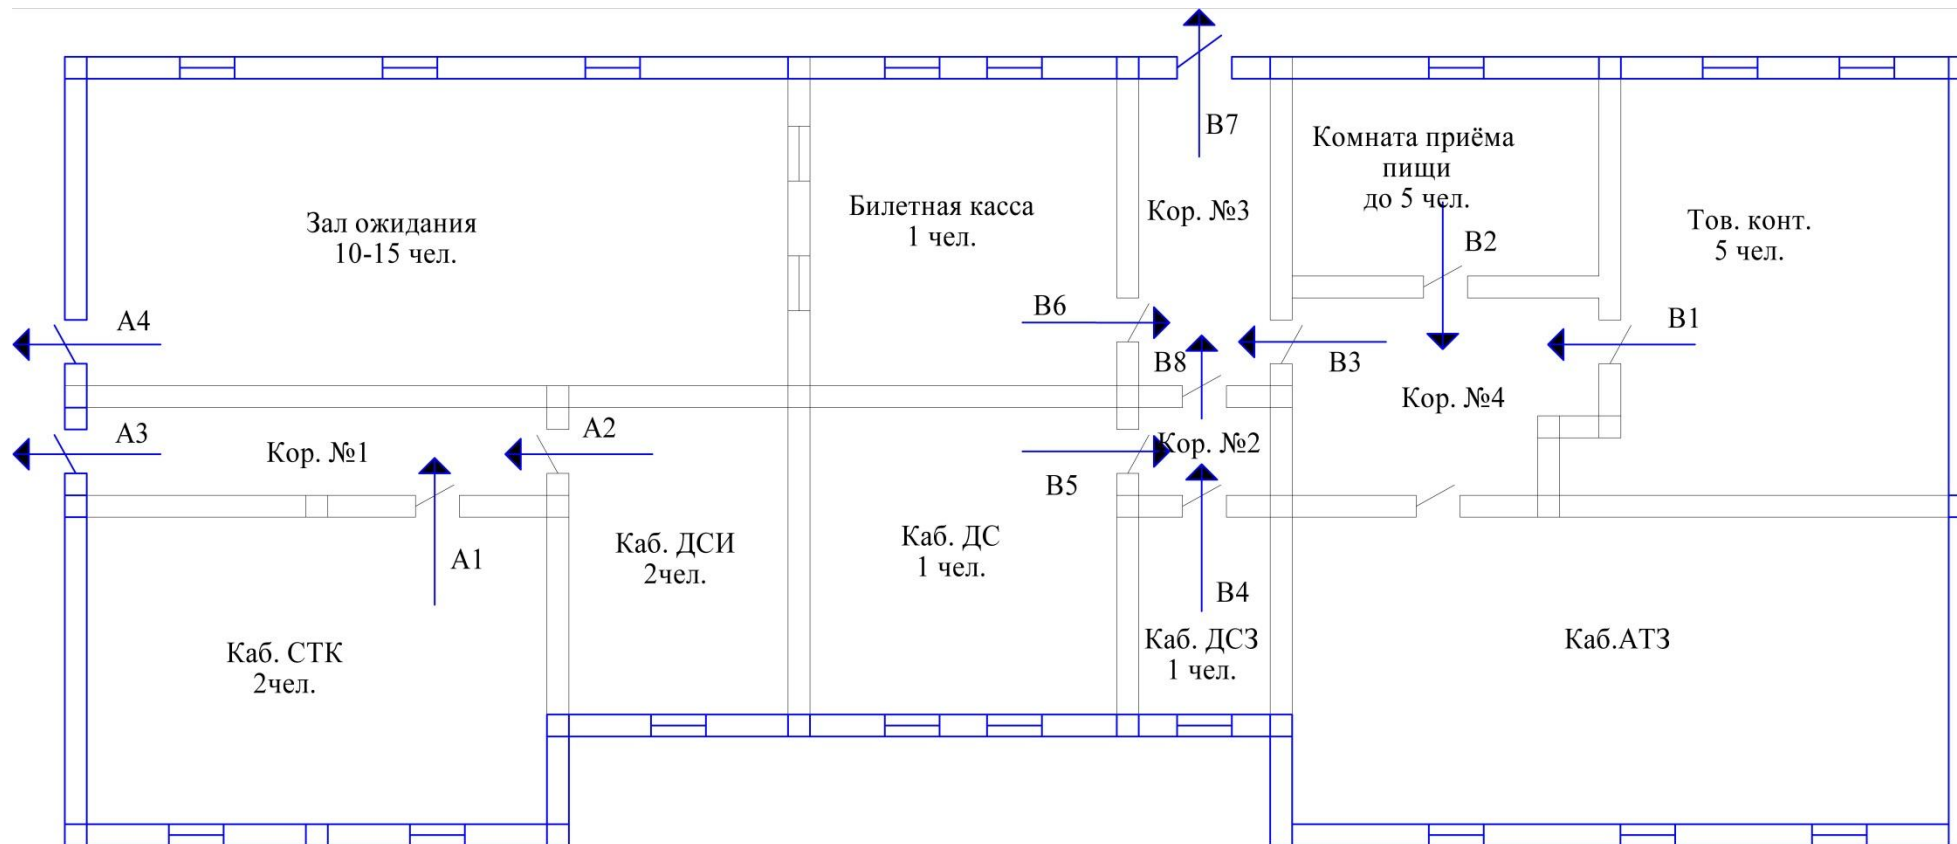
В7

Комната приёма пищи до 5 чел.

Билетная касса 1 чел.

Кор. №3

Зал ожидания 10-15 чел.

В2

Тов. конт. 5 чел.

А4

В6

В1

В8

В3

Кор. №4

А3

А2

Кор. №1

Кор. №2

В5

А1

Каб. ДСИ 2чел.

Каб. ДС 1 чел.

В4

Каб. ДСЗ 1 чел.

Каб.АТЗ

Каб. СТК 2чел.